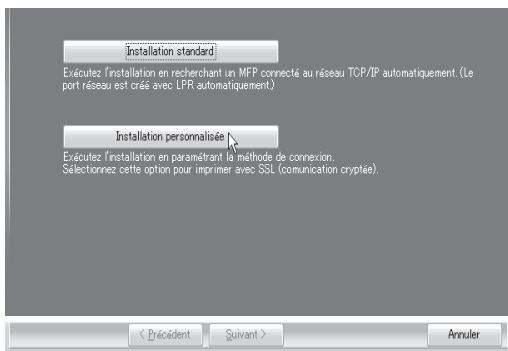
Installation standard

Exécutez l'installation en recherchant un MFP connecté au réseau TCP/IP automatiquement. (Le port réseau est créé avec LPR automatiquement.)

Installation personnalisée

Exécutez l'installation en paramétrant la méthode de connexion.
Sélectionnez cette option pour imprimer avec SSL (communication cryptée).

< Précédent | Suivant > | Annuler